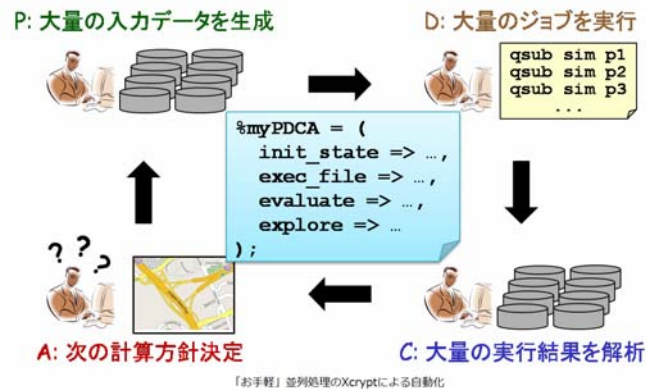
P: 大量の入力データを生成

D: 大量のジョブを実行

qsub sim p1
qsub sim p2
qsub sim p3
...

%myPDCA = (
init_state => …,
exec_file => …,
evaluate => …,
explore => …
);

? ? ?

A: 次の計算方針決定

C: 大量の実行結果を解析

「お手軽」並列処理のXcryptによる自動化